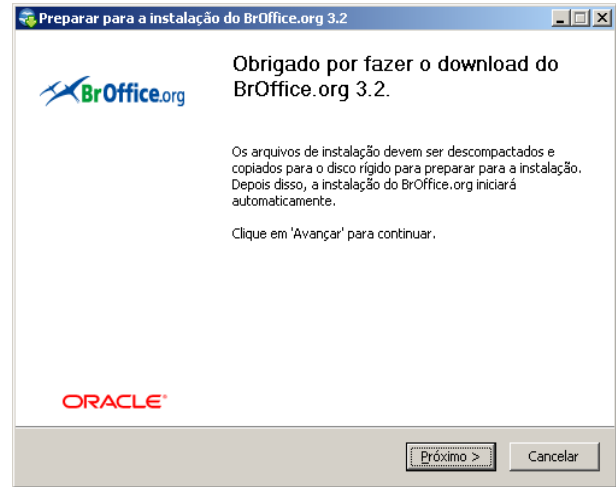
Preparar para a instalação do BrOffice.org 3.2

BrOffice.org

Obrigado por fazer o download do BrOffice.org 3.2.

Os arquivos de instalação devem ser descompactados e copiados para o disco rígido para preparar para a instalação. Depois disso, a instalação do BrOffice.org iniciará automaticamente.

Clique em 'Avançar' para continuar.

ORACLE

Próximo >

Cancelar